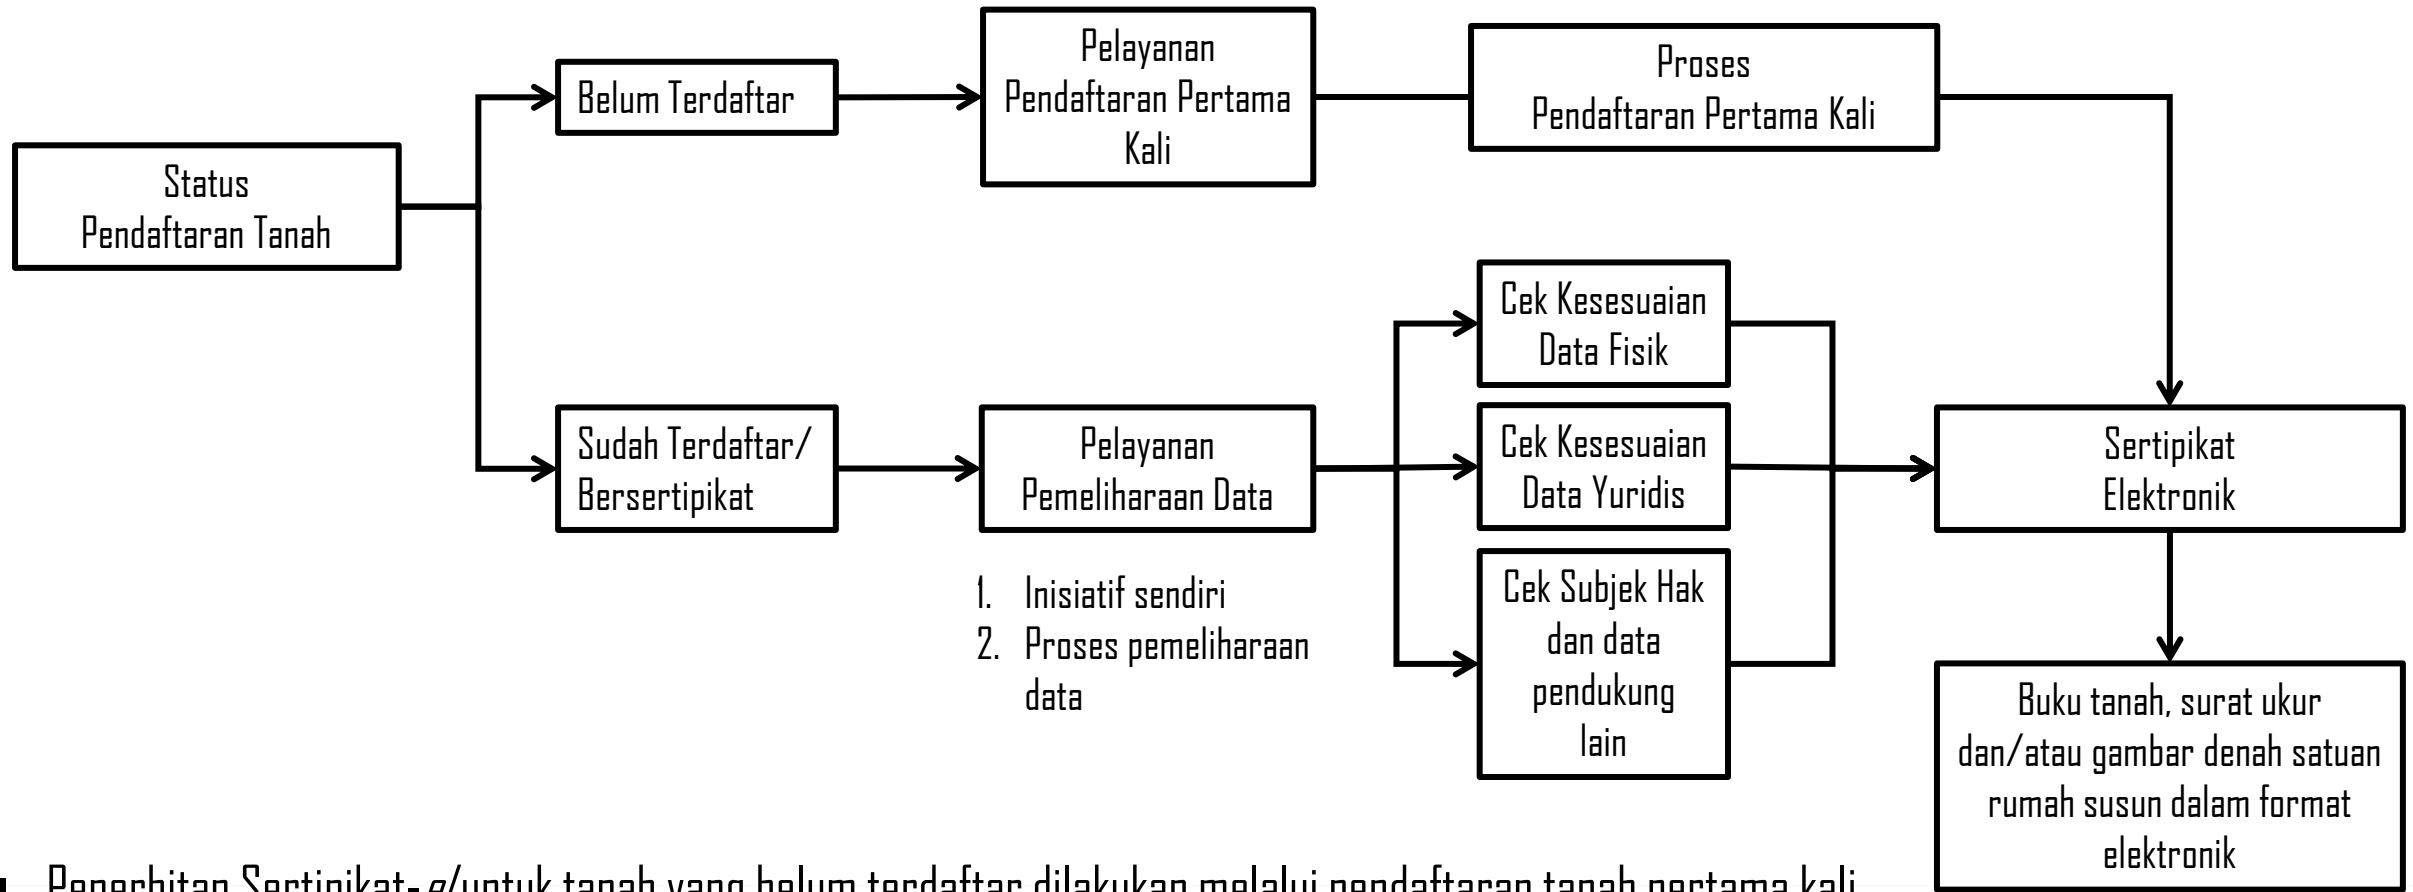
Status Pendaftaran Tanah

Belum Terdaftar

Pelayanan Pendaftaran Pertama Kali

Proses Pendaftaran Pertama Kali

Sudah Terdaftar/ Bersertipikat

Pelayanan Pemeliharaan Data

1. Inisiatif sendiri
2. Proses pemeliharaan data

Cek Kesesuaian Data Fisik

Cek Kesesuaian Data Yuridis

Cek Subjek Hak dan data pendukung lain

Sertipikat Elektronik

Buku tanah, surat ukur dan/atau gambar denah satuan rumah susun dalam format elektronik

Penerbitan Sertipikat-el untuk tanah yang belum terdaftar dilakukan melalui pendaftaran tanah pertama kali